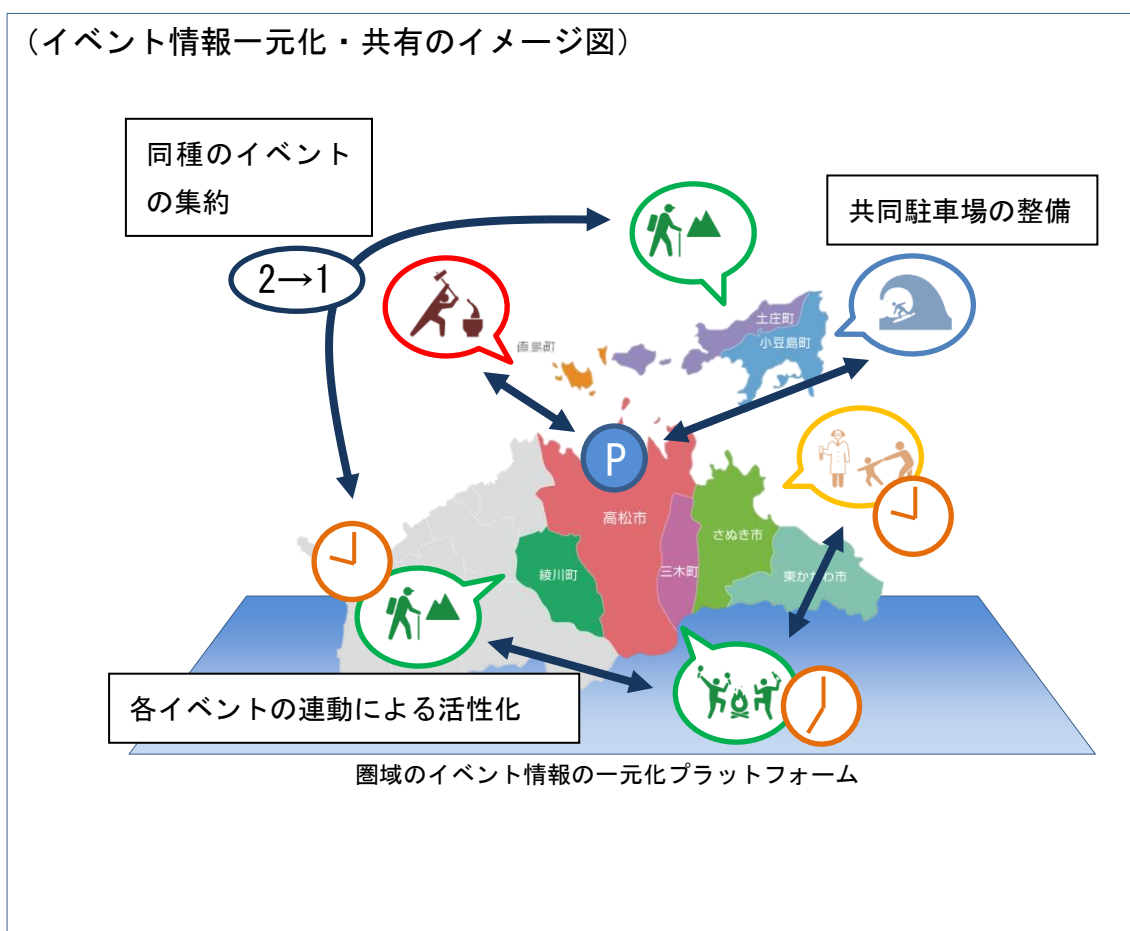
（イベント情報一元化・共有のイメージ図）

同種のイベントの集約

2→1

共同駐車場の整備

直島町

土庄町

小豆島町

P

高松市

さぬき市

綾川町

三木町

東かがわ市

各イベントの連動による活性化

圏域のイベント情報の一元化プラットフォーム